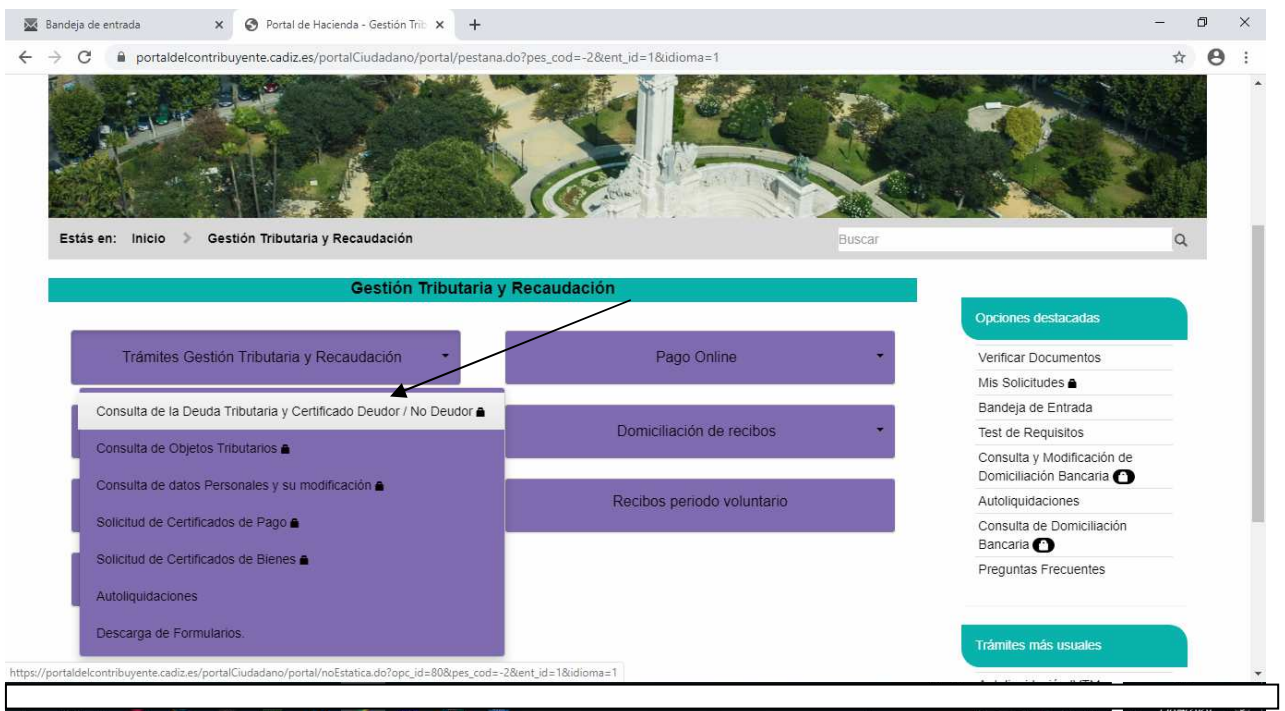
Bandeja de entrada ×
Portal de Hacienda - Gestión Trib ×
+

portaldelcontribuyente.cadiz.es/portalCiudadano/portal/pestana.do?pes_cod=-2&ent_id=1&idioma=1

Estás en: Inicio > Gestión Tributaria y Recaudación

Buscar

Gestión Tributaria y Recaudación

Trámites Gestión Tributaria y Recaudación

Pago Online

Consulta de la Deuda Tributaria y Certificado Deudor / No Deudor

Consulta de Objetos Tributarios

Consulta de datos Personales y su modificación

Solicitud de Certificados de Pago

Solicitud de Certificados de Bienes

Autoliquidaciones

Descarga de Formularios.

Domiciliación de recibos

Recibos periodo voluntario

Opciones destacadas

Verificar Documentos
Mis Solicitudes
Bandeja de Entrada
Test de Requisitos
Consulta y Modificación de Domiciliación Bancaria
Autoliquidaciones
Consulta de Domiciliación Bancaria
Preguntas Frecuentes

Trámites más usuales

https://portaldelcontribuyente.cadiz.es/portalCiudadano/portal/noEstatica.do?opc_id=80&pes_cod=-2&ent_id=1&idioma=1